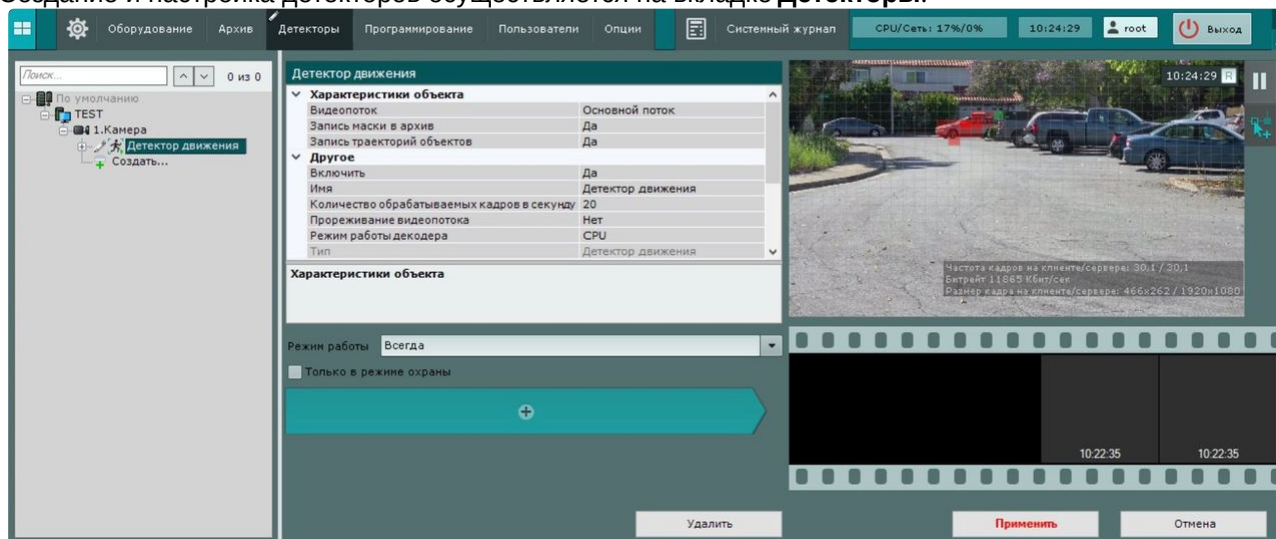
Оборудование Архив Детекторы Программирование Пользователи Опции Системный журнал CPU/Сеть: 17%/0% 10:24:29 root Выход

Поиск... 0 из 0

По умолчанию
TEST
1.Камера
Детектор движения
Создать...

Детектор движения

| | |
|---|---|
| Характеристики объекта | |
| Видеопоток | Основной поток |
| Запись маски в архив | Да |
| Запись траекторий объектов | Да |
| Другое | |
| Включить | Да |
| Имя | Детектор движения |
| Количество обрабатываемых кадров в секунду | 20 |
| Прореживание видеопотока | Нет |
| Режим работы декодера | CPU |
| Тип | Детектор движения |

Характеристики объекта

Режим работы Всегда

Только в режиме охраны

10:24:29 R

Частота кадров на клиенте/сервере: 30,1 / 30,1
Битрейт 11865 Кбит/сек
Размер кадра на клиенте/сервере: 466x262 / 1920x1080

10:22:35 10:22:35

Удалить Применить Отмена